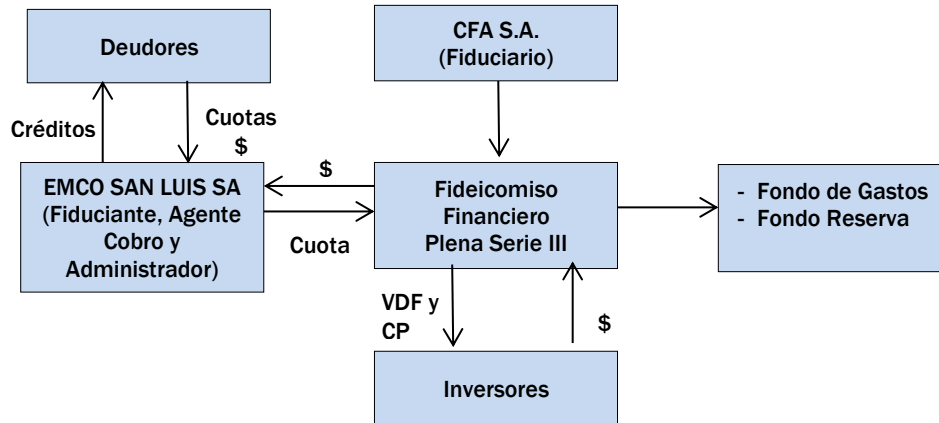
Deudores

CFA S.A.
(Fiduciario)

Créditos

Cuotas
$

$

EMCO SAN LUIS SA
(Fiduciante, Agente Cobro y Administrador)

Cuota

Fideicomiso Financiero Plena Serie III

- Fondo de Gastos
- Fondo Reserva

VDF y CP

$

Inversores